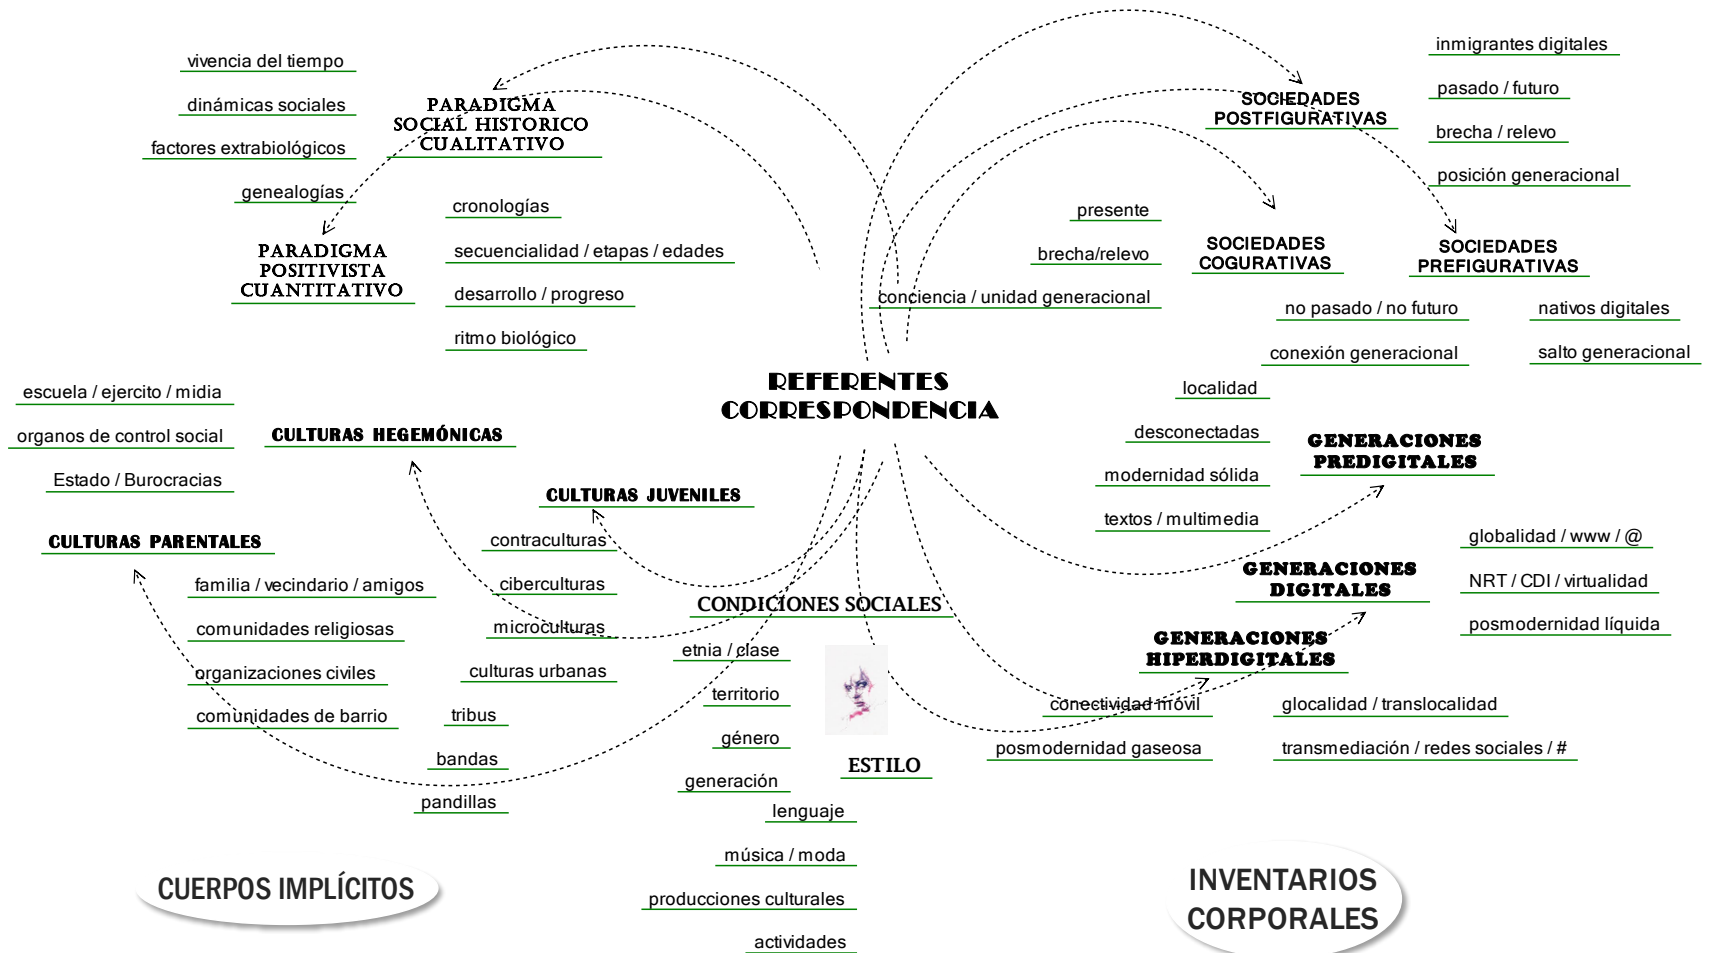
REFERENTES
CORRESPONDENCIA

PARADIGMA
SOCIAL HISTORICO
CUALITATIVO

vivencia del tiempo

dinámicas sociales

factores extrabiológicos

genealogías

PARADIGMA
POSITIVISTA
CUANTITATIVO

cronologías

secuencialidad / etapas / edades

desarrollo / progreso

ritmo biológico

SOCIEDADES
POSTFIGURATIVAS

inmigrantes digitales

pasado / futuro

brecha / relevo

posición generacional

presente

brecha/relevo

conciencia / unidad generacional

SOCIEDADES
COGURATIVAS

SOCIEDADES
PREFIGURATIVAS

no pasado / no futuro

conexión generacional

nativos digitales

salto generacional

localidad

desconectadas

modernidad sólida

textos / multimedia

GENERACIONES
PREDIGITALES

globalidad / www / @

NRT / CDI / virtualidad

posmodernidad líquida

GENERACIONES
DIGITALES

GENERACIONES
HIPERDIGITALES

conectividad móvil

posmodernidad gaseosa

glocalidad / translocalidad

transmediación / redes sociales / #

escuela / ejercito / midia

organos de control social

Estado / Burocracias

CULTURAS HEGEMÓNICAS

CULTURAS PARENTALES

familia / vecindario / amigos

comunidades religiosas

organizaciones civiles

comunidades de barrio

CULTURAS JUVENILES

contraculturas

ciberculturas

microculturas

culturas urbanas

tribus

bandas

pandillas

CONDICIONES SOCIALES

etnia / clase

territorio

género

generación

ESTILO

lenguaje

música / moda

producciones culturales

actividades

CUERPOS IMPLÍCITOS

INVENTARIOS
CORPORALES